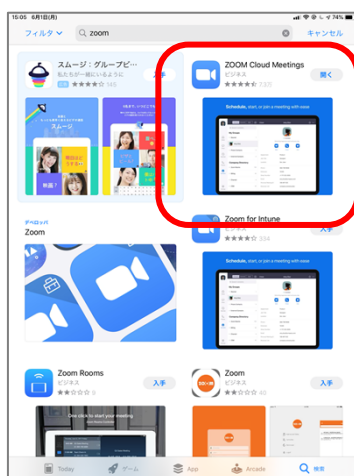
15:05 6月1日(月)

フィルタ

zoom

キャンセル

スムーズ：グループビ...
私たちが一緒にいるように

スムーズ

ZOOM Cloud Meetings
ビジネス
7.2万
開く

Schedule, start, or join a meeting with ease.

デベロッパ
Zoom

Zoom for Intune
ビジネス
334
入手

Schedule, start, or join a meeting with ease.

Zoom Rooms
ビジネス
入手

Zoom
ビジネス
入手

One click to start your meeting

Today
ゲーム
App
Arcade
検索